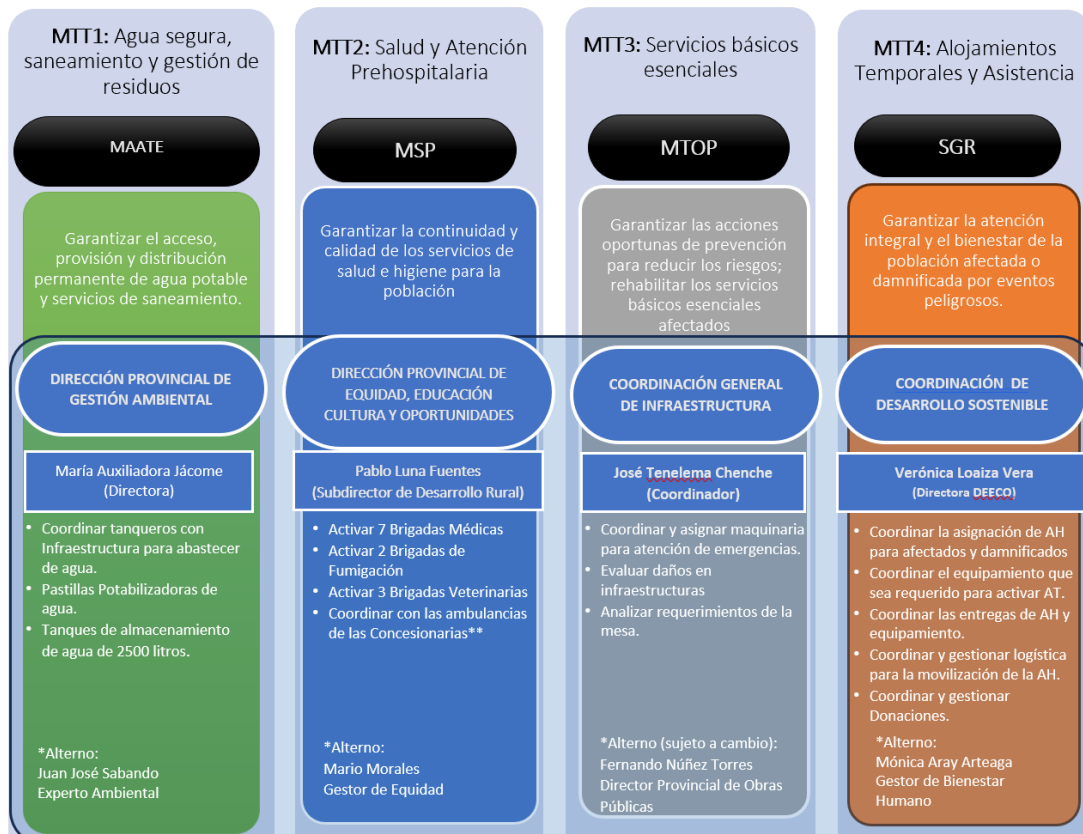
**MTT1:** Agua segura, saneamiento y gestión de residuos

MAATE

Garantizar el acceso, provisión y distribución permanente de agua potable y servicios de saneamiento.

DIRECCIÓN PROVINCIAL DE GESTIÓN AMBIENTAL

María Auxiliadora Jácome (Directora)

- Coordinar tanqueros con Infraestructura para abastecer de agua.
- Pastillas Potabilizadoras de agua.
- Tanques de almacenamiento de agua de 2500 litros.

*Alterno:
Juan José Sabando
Experto Ambiental

**MTT2:** Salud y Atención Prehospitalaria

MSP

Garantizar la continuidad y calidad de los servicios de salud e higiene para la población

DIRECCIÓN PROVINCIAL DE EQUIDAD, EDUCACIÓN CULTURA Y OPORTUNIDADES

Pablo Luna Fuentes (Subdirector de Desarrollo Rural)

- Activar 7 Brigadas Médicas
- Activar 2 Brigadas de Fumigación
- Activar 3 Brigadas Veterinarias
- Coordinar con las ambulancias de las Concesionarias**

*Alterno:
Mario Morales
Gestor de Equidad

**MTT3:** Servicios básicos esenciales

MTOP

Garantizar las acciones oportunas de prevención para reducir los riesgos; rehabilitar los servicios básicos esenciales afectados

COORDINACIÓN GENERAL DE INFRAESTRUCTURA

José Tenelema Chenche (Coordinador)

- Coordinar y asignar maquinaria para atención de emergencias.
- Evaluar daños en infraestructuras
- Analizar requerimientos de la mesa.

*Alterno (sujeto a cambio):
Fernando Núñez Torres
Director Provincial de Obras Públicas

**MTT4:** Alojamientos Temporales y Asistencia

SGR

Garantizar la atención integral y el bienestar de la población afectada o damnificada por eventos peligrosos.

COORDINACIÓN DE DESARROLLO SOSTENIBLE

Verónica Loaiza Vera (Directora DEECO)

- Coordinar la asignación de AH para afectados y damnificados
- Coordinar el equipamiento que sea requerido para activar AT.
- Coordinar las entregas de AH y equipamiento.
- Coordinar y gestionar logística para la movilización de la AH.
- Coordinar y gestionar Donaciones.

*Alterno:
Mónica Aray Arteaga
Gestor de Bienestar Humano